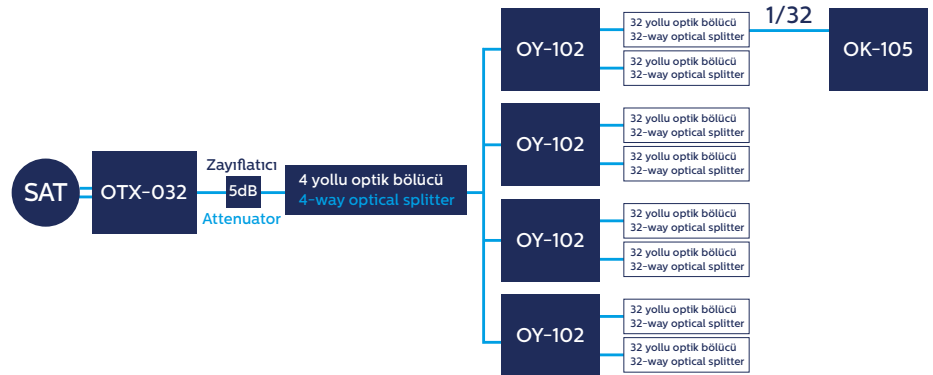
SAT

OTX-032

Zayıflatıcı

5dB

Attenuator

4 yollu optik bölücü
4-way optical splitter

OY-102

32 yollu optik bölücü
32-way optical splitter

1/32

OK-105

32 yollu optik bölücü
32-way optical splitter

OY-102

32 yollu optik bölücü
32-way optical splitter

32 yollu optik bölücü
32-way optical splitter

OY-102

32 yollu optik bölücü
32-way optical splitter

32 yollu optik bölücü
32-way optical splitter

OY-102

32 yollu optik bölücü
32-way optical splitter

32 yollu optik bölücü
32-way optical splitter